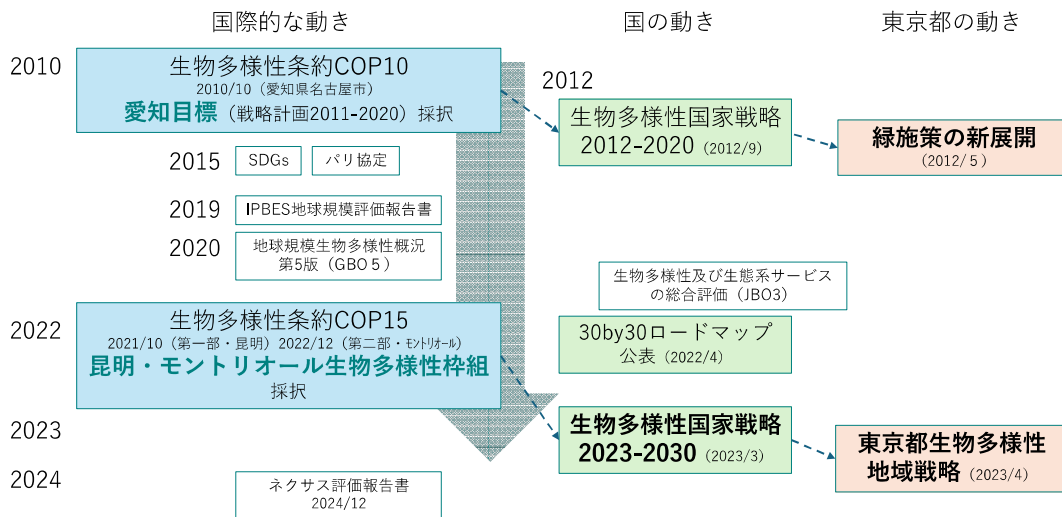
国際的な動き

国の動き

東京都の動き

2010

生物多様性条約COP10
2010/10（愛知県名古屋市）
愛知目標（戦略計画2011-2020）採択

2012

生物多様性国家戦略
2012-2020（2012/9）

緑施策の新展開
（2012/５）

2015 SDGs バリ協定

2019 IPBES地球規模評価報告書

2020 地球規模生物多様性概況 第5版（GBO５）

生物多様性及び生態系サービスの総合評価（JBO3）

2022

生物多様性条約COP15
2021/10（第一部・昆明）2022/12（第二部・ﾓﾝﾄﾘｵｰﾙ）
昆明・モントリオール生物多様性枠組
採択

30by30ロードマップ
公表（2022/4）

2023

生物多様性国家戦略
2023-2030（2023/3）

東京都生物多様性
地域戦略（2023/4）

2024

ネクサス評価報告書
2024/12